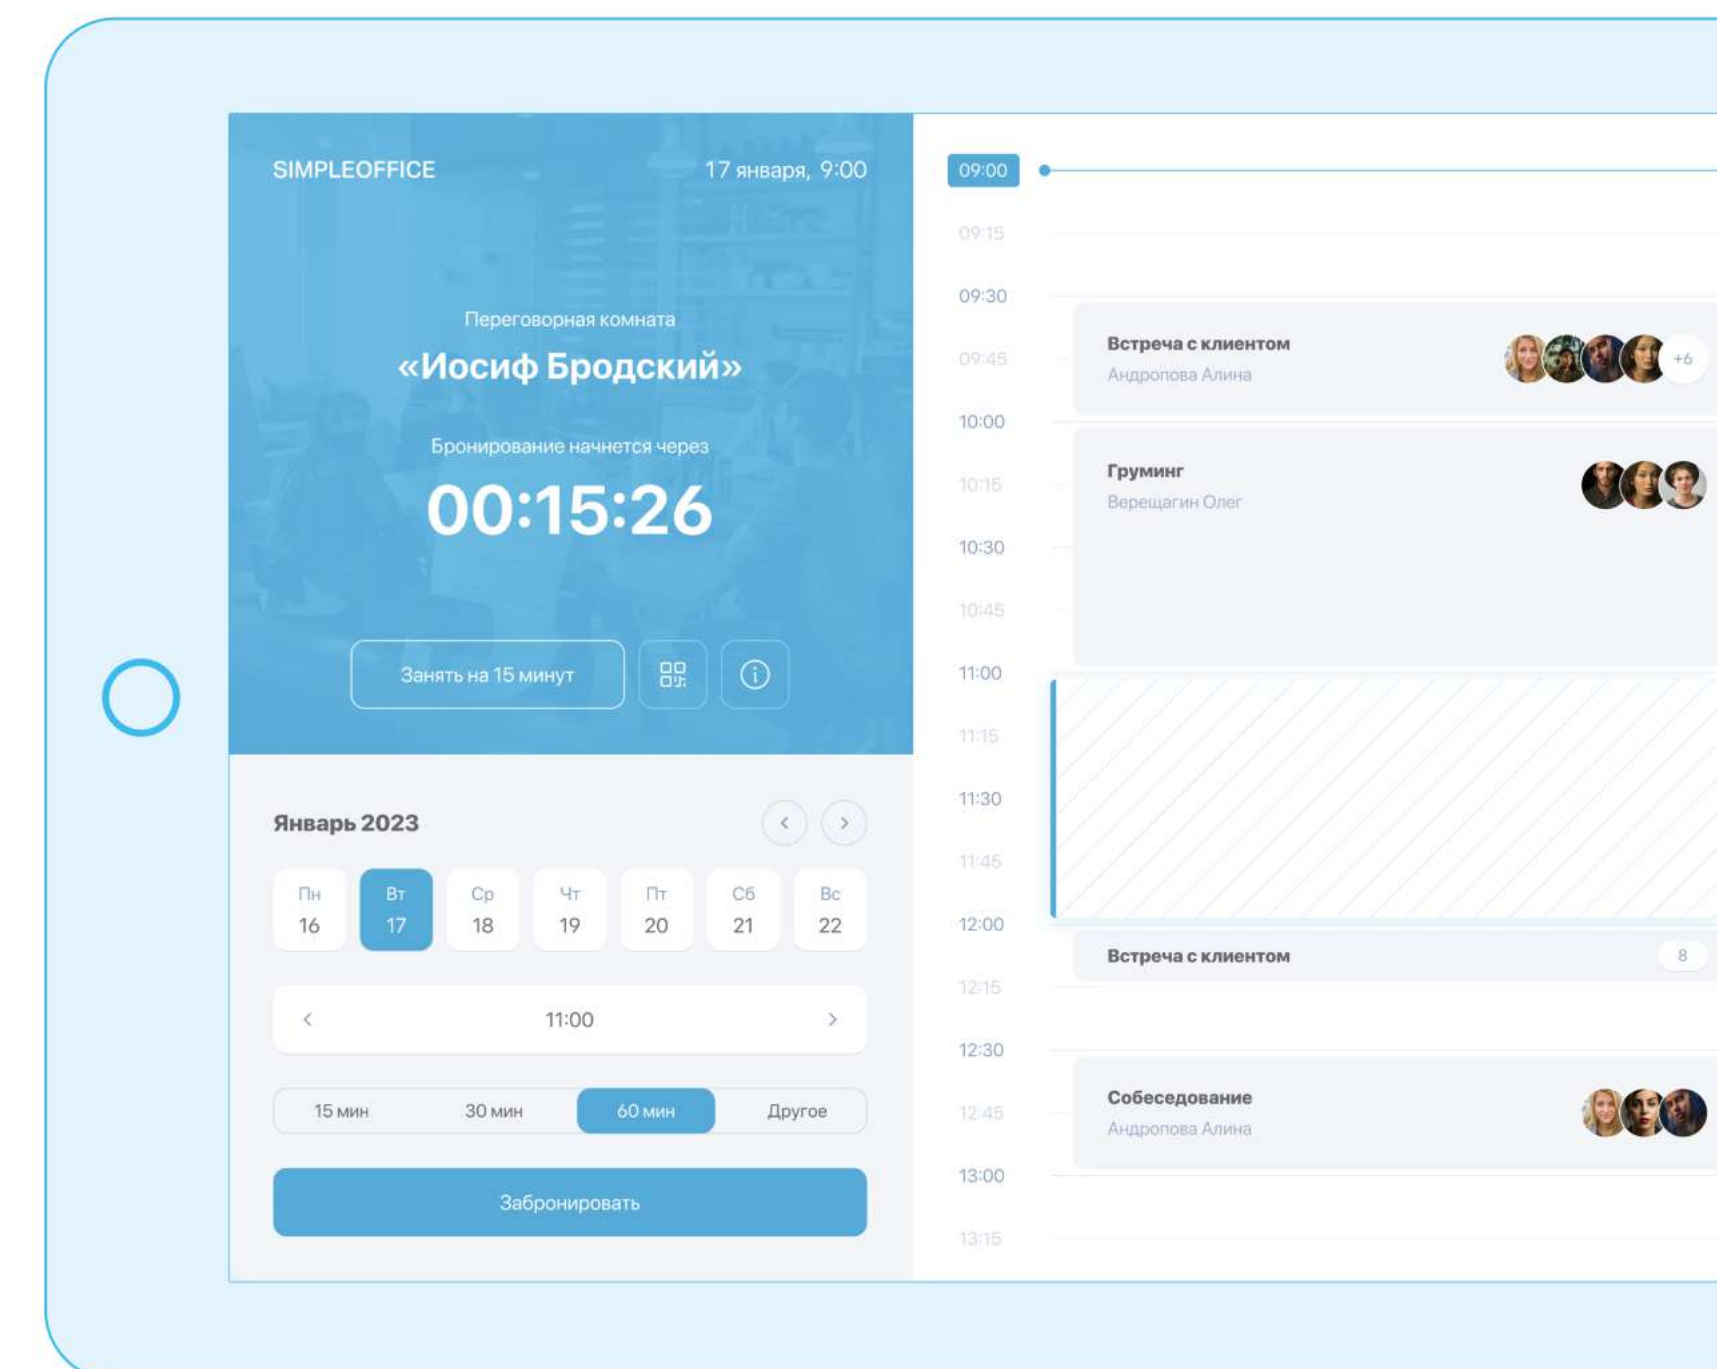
SIMPLEOFFICE 17 января, 9:00

Переговорная комната
«Иосиф Бродский»
Бронирование начнется через
00:15:26

Занять на 15 минут

Январь 2023

| Пн | Вт | Ср | Чт | Пт | Сб | Вс |
|---|---|---|---|---|---|---|
| 16 | 17 | 18 | 19 | 20 | 21 | 22 |

11:00

15 мин 30 мин 60 мин Другое

Забронировать

09:00
09:15
09:30
09:45
10:00
10:15
10:30
10:45
11:00
11:15
11:30
11:45
12:00
12:15
12:30
12:45
13:00
13:15

Встреча с клиентом
Андропова Алина
+6

Груминг
Верещагин Олег

Встреча с клиентом
8

Собеседование
Андропова Алина